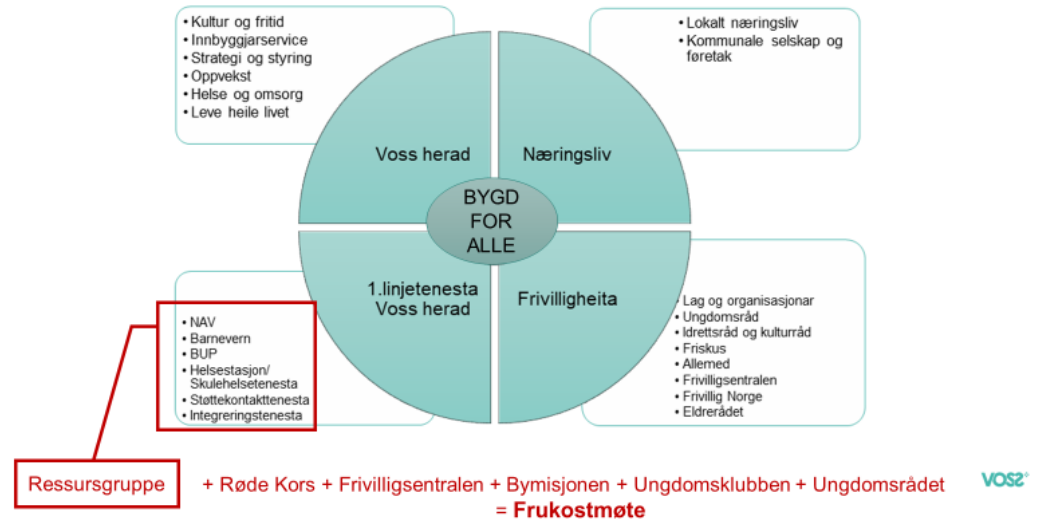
- Kultur og fritid
- Innbyggjarservice
- Strategi og styring
- Oppvekst
- Helse og omsorg
- Leve heile livet

- Lokalt næringsliv
- Kommunale selskap og føretak

Voss herad

Næringsliv

BYGD FOR ALLE

1.linjetenesta Voss herad

Frivilligheita

- NAV
- Barnevern
- BUP
- Helsestasjon/ Skulehelsetenesta
- Støttekontakttenesta
- Integreringstenesta

- Lag og organisasjonar
- Ungdomsråd
- Idrettsråd og kulturråd
- Friskus
- Allemed
- Frivilligsentralen
- Frivillig Norge
- Eldrerådet

Ressursgruppe

+ Røde Kors + Frivilligsentralen + Bymisjonen + Ungdomsklubben + Ungdomsrådet = Frukostmøte

VOSS